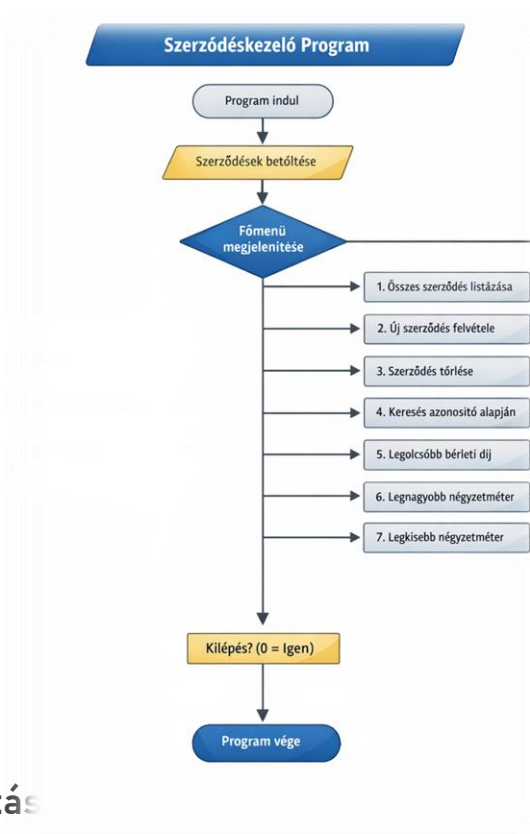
Szerződéskezelő Program

Program indul

Szerződések betöltése

Főmenü megjelenítése

1. Összes szerződés listázása

2. Új szerződés felvétele

3. Szerződés törlése

4. Keresés azonosító alapján

5. Legolcsóbb bérleti díj

6. Legnagyobb négyzetméter

7. Legkisebb négyzetméter

Kilépés? (0 = Igen)

Program vége

tás